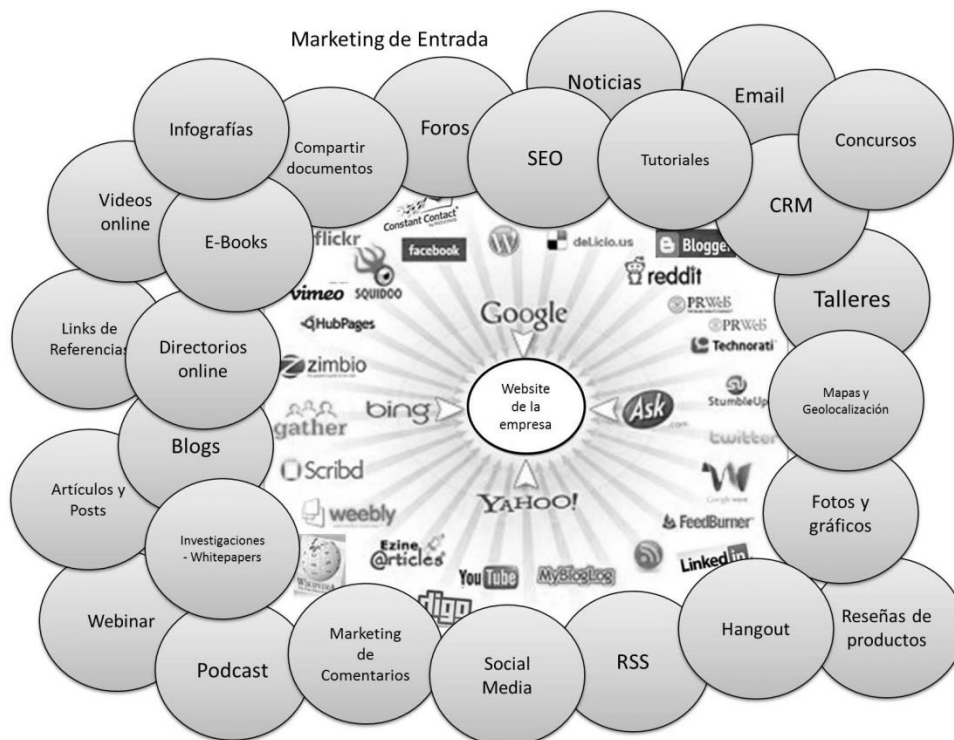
Marketing de Entrada

Noticias

Email

Infografías

Compartir documentos

Foros

SEO

Tutoriales

Concursos

Videos online

E-Books

CRM

Talleres

Links de Referencias

Directorios online

Website de la empresa

Mapas y Geolocalización

Blogs

Artículos y Posts

Fotos y gráficos

Investigaciones - Whitepapers

Webinar

Podcast

Marketing de Comentarios

Social Media

RSS

Hangout

Reseñas de productos

Constant Contact

flickr

facebook

del.icio.us

Blogger

reddit

vimeo

SQUIDOO

Google

PRWeb

PRWeb

HubPages

Technorati

zimbio

bing

Ask

StumbleUpon

gather

twitter

Scribd

weebly

YAHOO!

FeedBurner

Ezine @rticles

YouTube

MyBlogLog

LinkedIn

digg

WIKIPEDIA